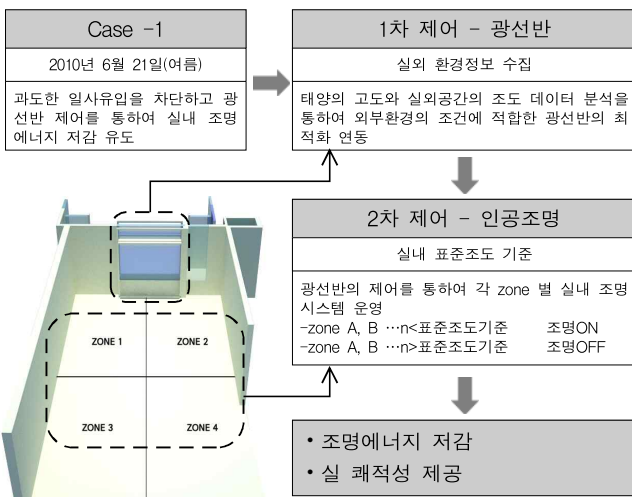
Case -1

2010년 6월 21일(여름)

과도한 일사유입을 차단하고 광선반 제어를 통하여 실내 조명 에너지 저감 유도

1차 제어 - 광선반

실외 환경정보 수집

태양의 고도와 실외공간의 조도 데이터 분석을 통하여 외부환경의 조건에 적합한 광선반의 최적화 연동

2차 제어 - 인공조명

실내 표준조도 기준

광선반의 제어를 통하여 각 zone 별 실내 조명 시스템 운영
-zone A, B …n<표준조도기준 조명ON
-zone A, B …n>표준조도기준 조명OFF

ZONE 1
ZONE 2
ZONE 3
ZONE 4

• 조명에너지 저감
• 실 쾌적성 제공